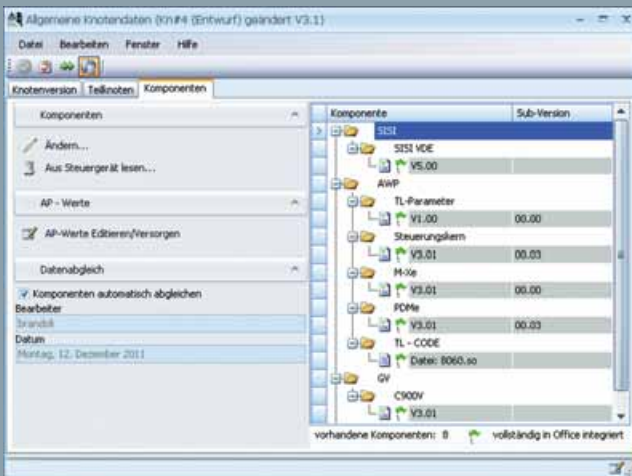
Allgemeine Knotendaten (Kn#4 (Entwurf) geändert V3.1)

Datei Bearbeiten Fenster Hilfe

Knotenversion | Teilknoten | Komponenten

Komponenten

Ändern...

Aus Steuergerät lesen...

AP - Werte

AP-Werte Editieren/Versorgen

Datenabgleich

Komponenten automatisch abgleichen

Bearbeiter

Brandt

Datum

Montag, 12. Dezember 2011

| Komponente | Sub-Version |
|---|---|
| SISI | |
| SISI VDE | |
| V5.00 | |
| AWP | |
| TL-Parameter | |
| V1.00 | 00.00 |
| Steuerungskern | |
| V3.01 | 00.03 |
| M-Xe | |
| V3.01 | 00.00 |
| PDMe | |
| V3.01 | 00.03 |
| TL - CODE | |
| Datei: 8060.so | |
| GV | |
| C900V | |
| V3.01 | |

vorhandene Komponenten: 8 vollständig in Office integriert